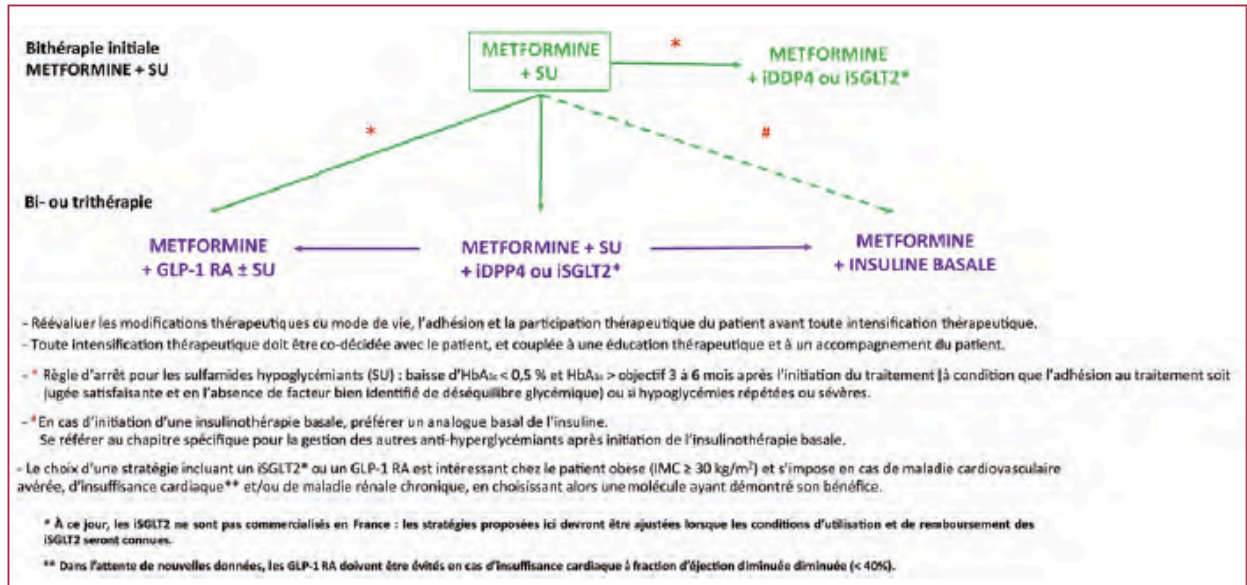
Bithérapie initiale
METFORMINE + SU

METFORMINE
+ SU

*

METFORMINE
+ iDDP4 ou iSGLT2*

*

#

Bi- ou trithérapie

METFORMINE
+ GLP-1 RA ± SU

METFORMINE + SU
+ iDPP4 ou iSGLT2*

METFORMINE
+ INSULINE BASALE

- Réévaluer les modifications thérapeutiques du mode de vie, l'adhésion et la participation thérapeutique du patient avant toute intensification thérapeutique.

- Toute intensification thérapeutique doit être co-décidée avec le patient, et couplée à une éducation thérapeutique et à un accompagnement du patient.

- * Règle d'arrêt pour les sulfamides hypoglycémiants (SU) : baisse d'$HbA_{1c}$ < 0,5 % et $HbA_{1c}$ > objectif 3 à 6 mois après l'initiation du traitement (à condition que l'adhésion au traitement soit jugée satisfaisante et en l'absence de facteur bien identifié de déséquilibre glycémique) ou si hypoglycémies répétées ou sévères.

- # En cas d'initiation d'une insulinothérapie basale, préférer un analogue basal de l'insuline.
Se référer au chapitre spécifique pour la gestion des autres anti-hyperglycémiants après initiation de l'insulinothérapie basale.

- Le choix d'une stratégie incluant un iSGLT2* ou un GLP-1 RA est intéressant chez le patient obese (IMC ≥ 30 kg/m²) et s'impose en cas de maladie cardiovasculaire avérée, d'insuffisance cardiaque** et/ou de maladie rénale chronique, en choisissant alors une molécule ayant démontré son bénéfice.

* À ce jour, les iSGLT2 ne sont pas commercialisés en France : les stratégies proposées ici devront être ajustées lorsque les conditions d'utilisation et de remboursement des iSGLT2 seront connues.

** Dans l'attente de nouvelles données, les GLP-1 RA doivent être évités en cas d'insuffisance cardiaque à fraction d'éjection diminuée diminuée (< 40%).